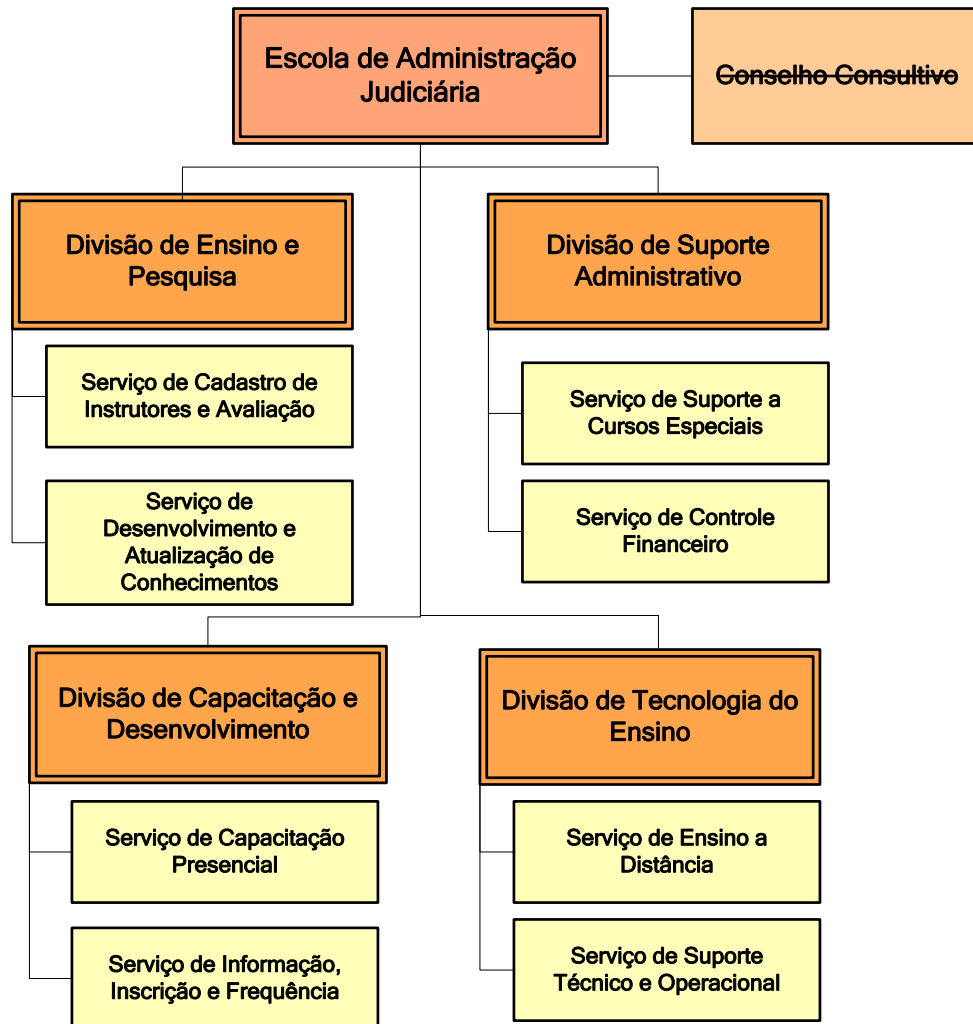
Escola de Administração Judiciária

Conselho Consultivo

Divisão de Ensino e Pesquisa

Serviço de Cadastro de Instrutores e Avaliação

Serviço de Desenvolvimento e Atualização de Conhecimentos

Divisão de Suporte Administrativo

Serviço de Suporte a Cursos Especiais

Serviço de Controle Financeiro

Divisão de Capacitação e Desenvolvimento

Serviço de Capacitação Presencial

Serviço de Informação, Inscrição e Frequência

Divisão de Tecnologia do Ensino

Serviço de Ensino a Distância

Serviço de Suporte Técnico e Operacional